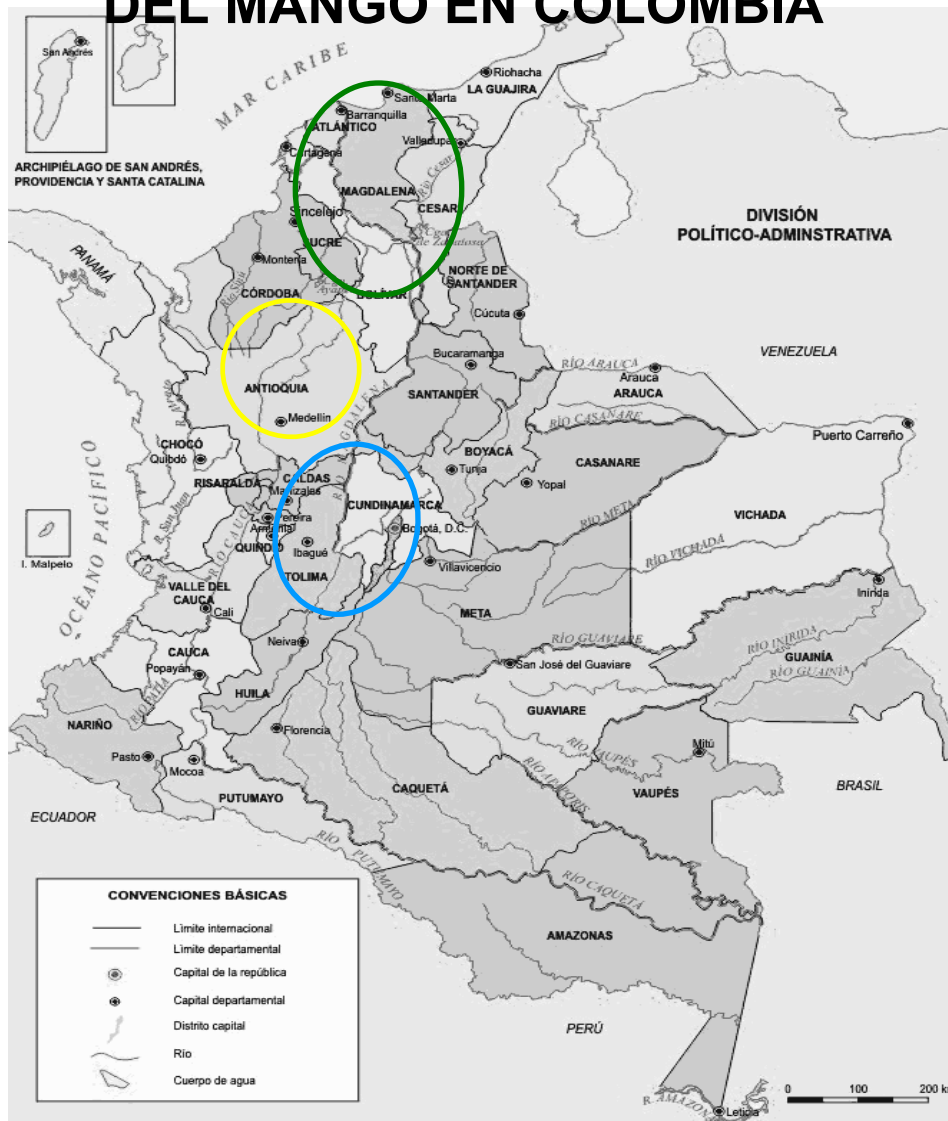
DEL MANGO EN COLOMBIA

San Andrés

ARCHIPIÉLAGO DE SAN ANDRÉS, PROVIDENCIA Y SANTA CATALINA

MAR CARIBE

Riohacha
LA GUAJIRA
Santa Marta
Barranquilla
ATLÁNTICO
Valledupar
Cartagena
MAGDALENA
CESAR
Sincelejo
SUCRE
Montería
CÓRDOBA
BOLÍVAR
NORTE DE SANTANDER
Cúcuta

DIVISIÓN POLÍTICO-ADMINSTRATIVA

PANAMÁ

ANTIOQUIA
Medellín
Bucaramanga
SANTANDER
RÍO ARAUCA
Arauca
ARAUCA
VENEZUELA
RÍO CASANARE
Puerto Carreño
CHOCÓ
Quibdó
RISARALDA
CALDAS
Manizales
Pereira
Armenia
QUINDÍO
Ibagué
TOLIMA
BOYACÁ
Tunja
CASANARE
Yopal
CUNDINAMARCA
Bogotá, D.C.
Villavicencio
RÍO META
VICHADA
RÍO VICHADA
I. Malpelo
OCÉANO PACÍFICO
VALLE DEL CAUCA
Cali
META
Inírida
RÍO GUAVIARE
RÍO INIRIDA
GUAINÍA
RÍO GUAINÍA
CAUCA
Popayán
Neiva
San José del Guaviare
HUILA
GUAVIARE
NARIÑO
Pasto
Florencia
Mitú
Mocoa
RÍO VAUPÉS
RÍO APAPORIS
VAUPÉS
BRASIL
ECUADOR
PUTUMAYO
CAQUETÁ
RÍO PUTUMAYO
RÍO CAQUETÁ
AMAZONAS
PERÚ
R. AMAZONAS
Leticia

CONVENCIONES BÁSICAS
Límite internacional
Límite departamental
Capital de la república
Capital departamental
Distrito capital
Río
Cuerpo de agua

0 100 200 k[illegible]